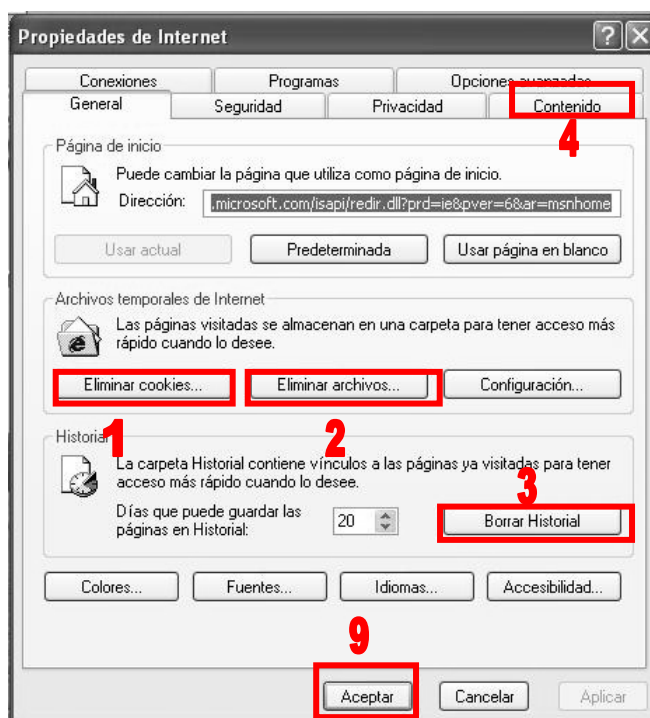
Propiedades de Internet

Conexiones
Programas
Opciones avanzadas
General
Seguridad
Privacidad
Contenido

4

Página de inicio
Puede cambiar la página que utiliza como página de inicio.
Dirección: .microsoft.com/isapi/redir.dll?prd=ie&pver=6&ar=msnhome
Usar actual
Predeterminada
Usar página en blanco

Archivos temporales de Internet
Las páginas visitadas se almacenan en una carpeta para tener acceso más rápido cuando lo desee.
Eliminar cookies...
Eliminar archivos...
Configuración...

Historial
1
2
La carpeta Historial contiene vínculos a las páginas ya visitadas para tener acceso más rápido cuando lo desee.
3
Días que puede guardar las páginas en Historial: 20
Borrar Historial

Colores...
Fuentes...
Idiomas...
Accesibilidad...

9

Aceptar
Cancelar
Aplicar